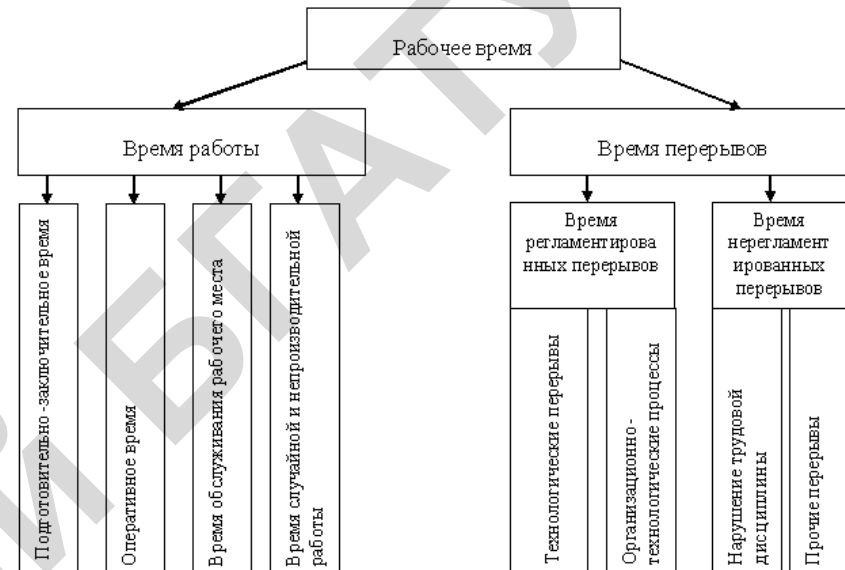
Рабочее время

Время работы

Время перерывов

Подготовительно-заключительное время

Оперативное время

Время обслуживания рабочего места

Время случайной и непроизводительной работы

Время регламентированных перерывов

Время нерегламентированных перерывов

Технологические перерывы

Организационно-технологические процессы

Нарушение трудовой дисциплины

Прочие перерывы

БГАТУ